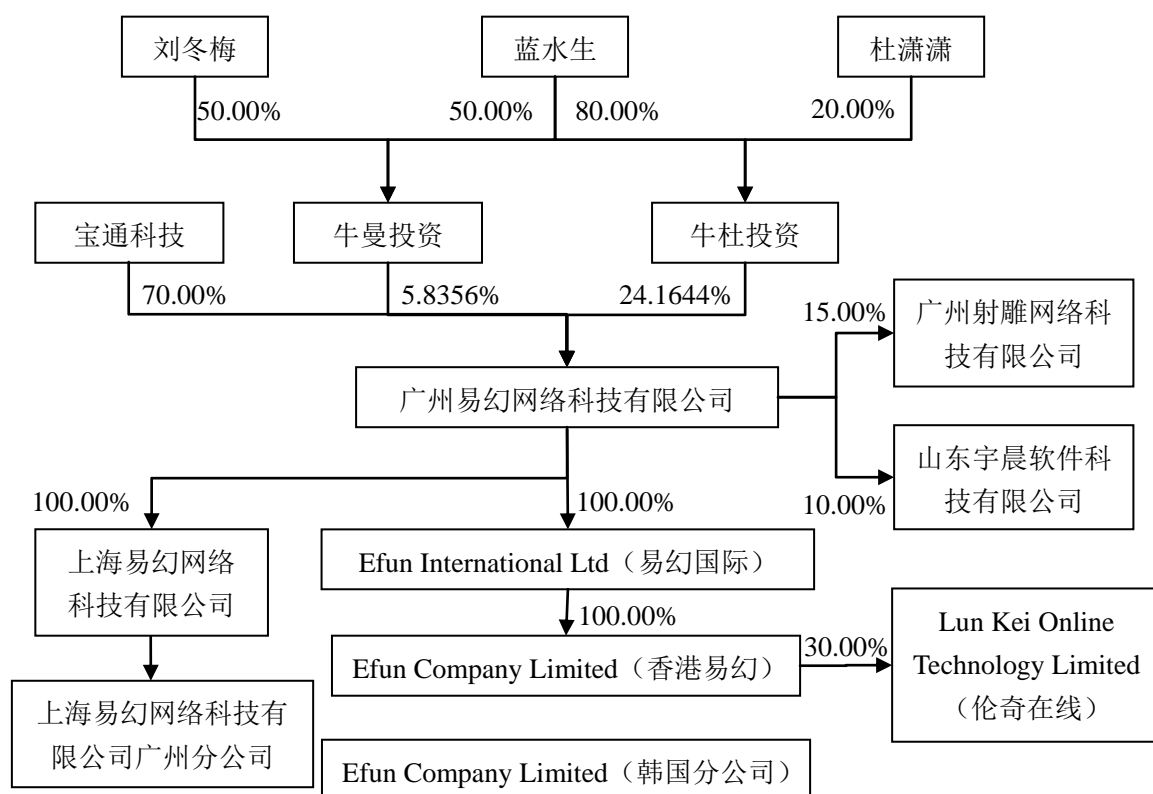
刘冬梅

蓝水生

杜潇潇

50.00%

50.00%

80.00%

20.00%

宝通科技

牛曼投资

牛杜投资

70.00%

5.8356%

24.1644%

15.00%

广州射雕网络科技有限公司

广州易幻网络科技有限公司

山东宇晨软件科技有限公司

10.00%

100.00%

100.00%

上海易幻网络科技有限公司

Efun International Ltd（易幻国际）

100.00%

Efun Company Limited（香港易幻）

30.00%

Lun Kei Online Technology Limited（伦奇在线）

上海易幻网络科技有限公司广州分公司

Efun Company Limited（韩国分公司）